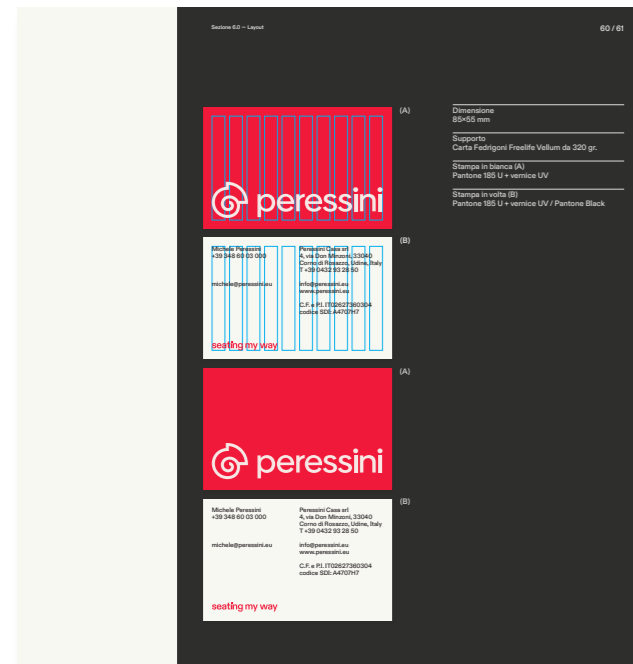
Sezione 6.0 — Layout

60 / 61

(A)

peressini

(B)

Michele Peressini
+39 348 60 03 000

michele@peressini.eu

Peressini Casa srl
4, via Don Minzoni, 33040
Corno di Rosazzo, Udine, Italy
T +39 0432 93 28 50

info@peressini.eu
www.peressini.eu

C.F. e P.I. IT02627360304
codice SDI: A4707H7

seating my way

(A)

peressini

(B)

Michele Peressini
+39 348 60 03 000

michele@peressini.eu

Peressini Casa srl
4, via Don Minzoni, 33040
Corno di Rosazzo, Udine, Italy
T +39 0432 93 28 50

info@peressini.eu
www.peressini.eu

C.F. e P.I. IT02627360304
codice SDI: A4707H7

seating my way

Dimensione
85×55 mm

Supporto
Carta Fedrigoni Freelife Vellum da 320 gr.

Stampa in bianca (A)
Pantone 185 U + vernice UV

Stampa in volta (B)
Pantone 185 U + vernice UV / Pantone Black